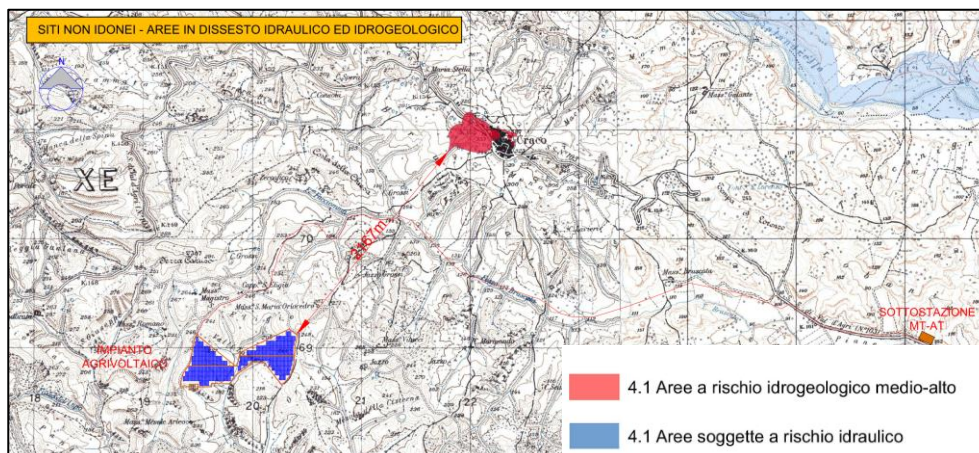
SITI NON IDONEI - AREE IN DISSESTO IDRAULICO ED IDROGEOLOGICO

N

XE

Craco

70

69

20

21

22

18

19

IMPIANTO AGRIVOLTAICO

SOTTOSTAZIONE MT-AT

4.1 Aree a rischio idrogeologico medio-alto

4.1 Aree soggette a rischio idraulico